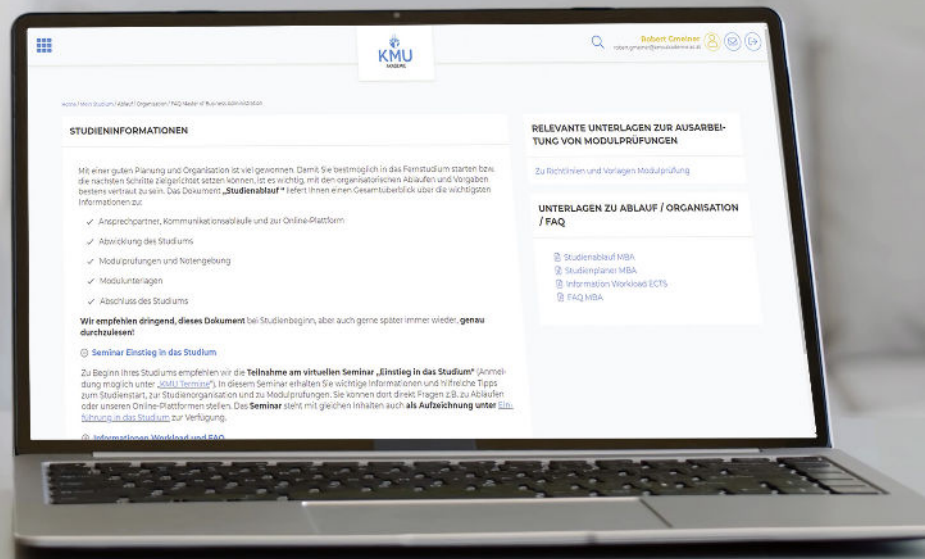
KMU MASTERS

Robert Gmeiner
robert.gmeiner@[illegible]

Home / Mein Studium / Ablauf / Organisation / FAQ Master of Business Administration

STUDIENINFORMATIONEN

Mit einer guten Planung und Organisation ist viel gewonnen. Damit Sie bestmöglich in das Fernstudium starten bzw. die nächsten Schritte zielgerichtet setzen können, ist es wichtig, mit den organisatorischen Abläufen und Vorgaben bestens vertraut zu sein. Das Dokument „Studienablauf" liefert Ihnen einen Gesamtüberblick über die wichtigsten Informationen zu:

✓ Ansprechpartner, Kommunikationsabläufe und zur Online-Plattform

✓ Abwicklung des Studiums

✓ Modulprüfungen und Notengebung

✓ Modulunterlagen

✓ Abschluss des Studiums

Wir empfehlen dringend, dieses Dokument bei Studienbeginn, aber auch gerne später immer wieder, genau durchzulesen!

Seminar Einstieg in das Studium

Zu Beginn Ihres Studiums empfehlen wir die Teilnahme am virtuellen Seminar „Einstieg in das Studium" (Anmeldung möglich unter „KMU Termine"). In diesem Seminar erhalten Sie wichtige Informationen und hilfreiche Tipps zum Studienstart, zur Studienorganisation und zu Modulprüfungen. Sie können dort direkt Fragen z.B. zu Abläufen oder unseren Online-Plattformen stellen. Das Seminar steht mit gleichen Inhalten auch als Aufzeichnung unter Einführung in das Studium zur Verfügung.

Informationen Workload und FAQ

RELEVANTE UNTERLAGEN ZUR AUSARBEITUNG VON MODULPRÜFUNGEN

Zu Richtlinien und Vorlagen Modulprüfung

UNTERLAGEN ZU ABLAUF / ORGANISATION / FAQ

Studienablauf MBA
Studienplaner MBA
Information Workload ECTS
FAQ MBA